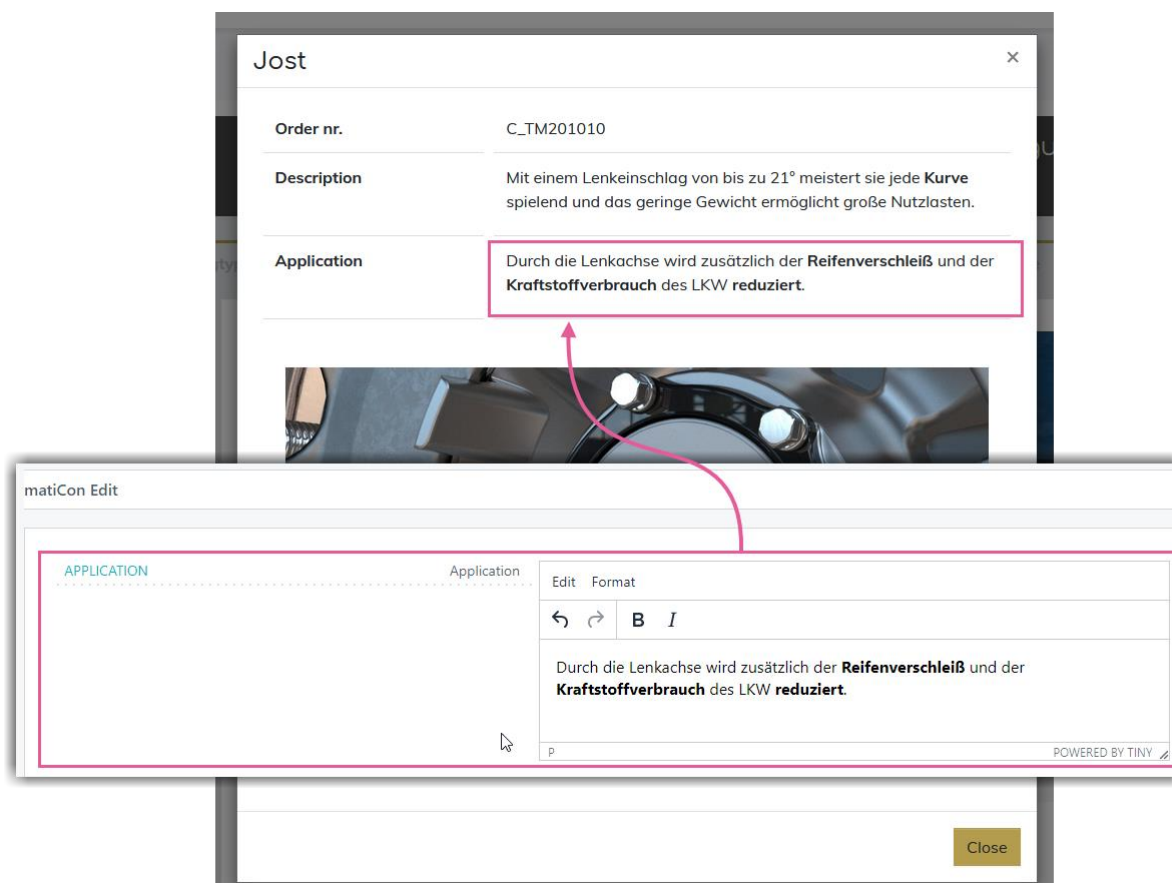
Jost

×

| Order nr. | C_TM201010 |
|---|---|
| Description | Mit einem Lenkeinschlag von bis zu 21° meistert sie jede **Kurve** spielend und das geringe Gewicht ermöglicht große Nutzlasten. |
| Application | Durch die Lenkachse wird zusätzlich der **Reifenverschleiß** und der **Kraftstoffverbrauch** des LKW **reduziert**. |

matiCon Edit

APPLICATION

Application

Edit Format

B I

Durch die Lenkachse wird zusätzlich der **Reifenverschleiß** und der **Kraftstoffverbrauch** des LKW **reduziert**.

P

POWERED BY TINY

Close